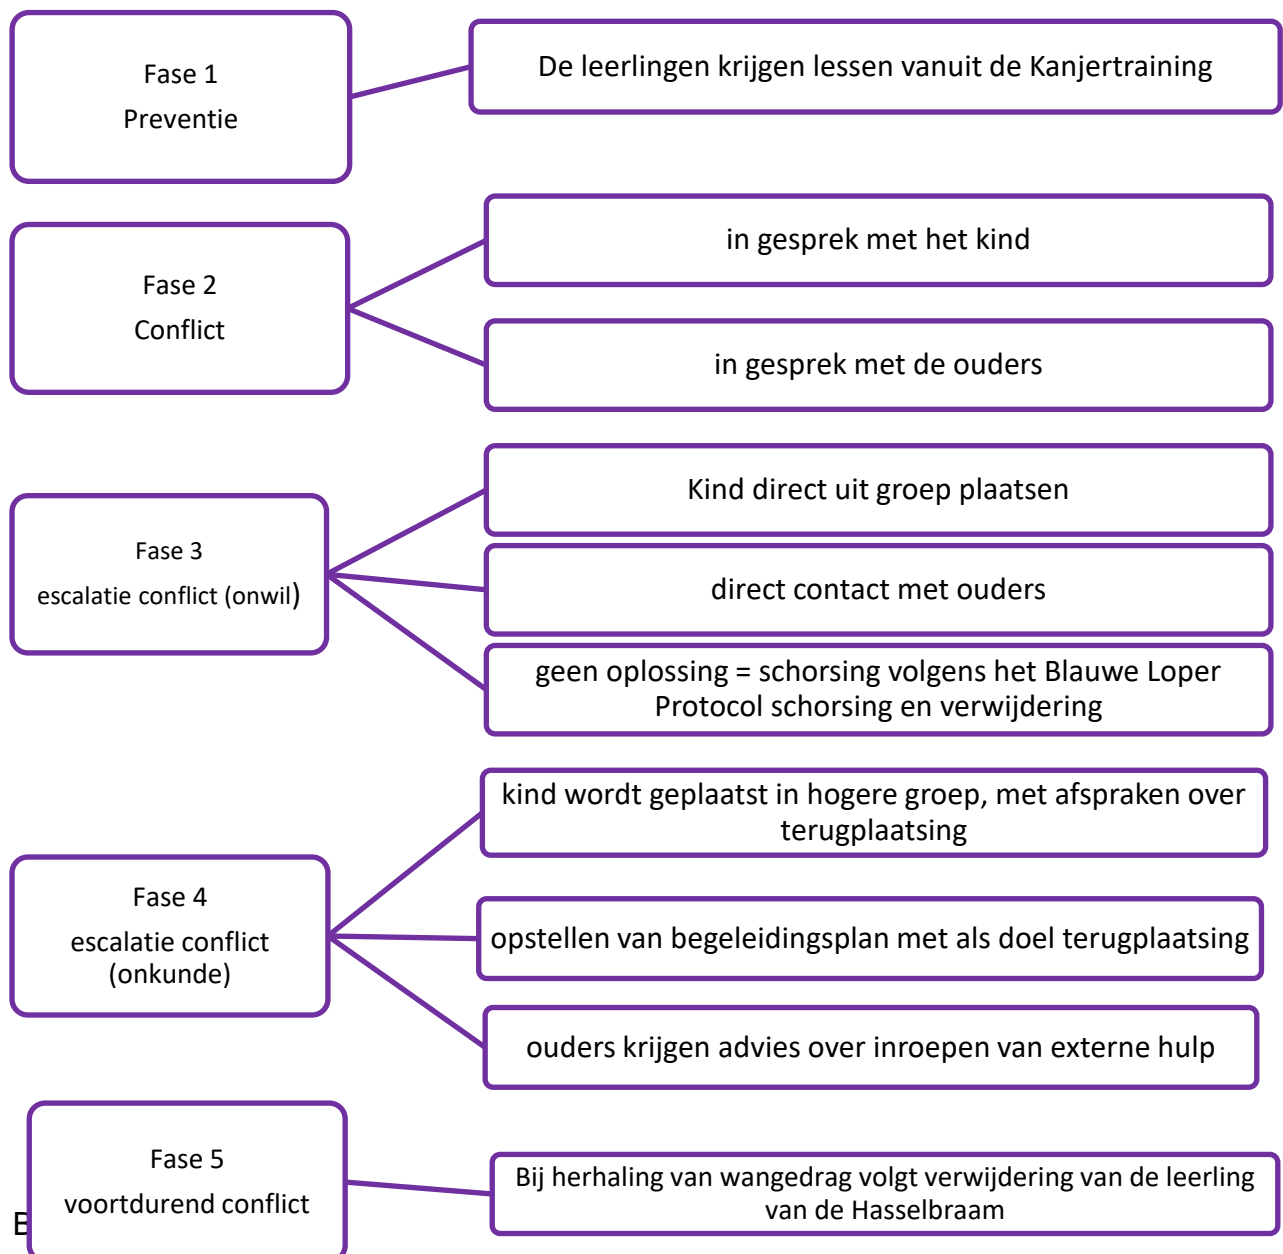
Fase 1
Preventie

De leerlingen krijgen lessen vanuit de Kanjertraining

Fase 2
Conflict

in gesprek met het kind

in gesprek met de ouders

Fase 3
escalatie conflict (onwil)

Kind direct uit groep plaatsen

direct contact met ouders

geen oplossing = schorsing volgens het Blauwe Loper Protocol schorsing en verwijdering

Fase 4
escalatie conflict (onkunde)

kind wordt geplaatst in hogere groep, met afspraken over terugplaatsing

opstellen van begeleidingsplan met als doel terugplaatsing

ouders krijgen advies over inroepen van externe hulp

Fase 5
voortdurend conflict

Bij herhaling van wangedrag volgt verwijdering van de leerling van de Hasselbraam

E